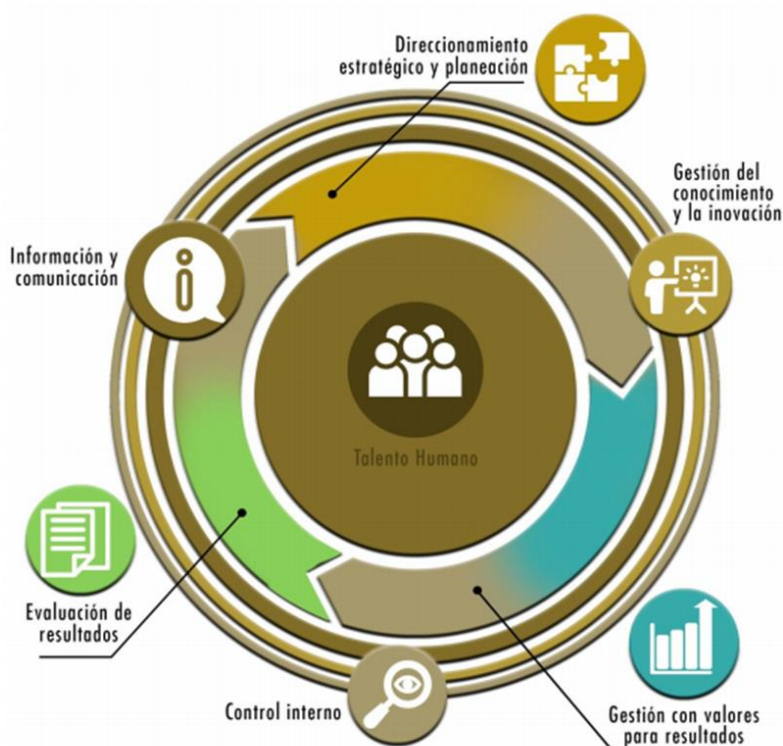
Direccionamiento estratégico y planeación

Gestión del conocimiento y la inovación

Información y comunicación

Talento Humano

Evaluación de resultados

Control interno

Gestión con valores para resultados